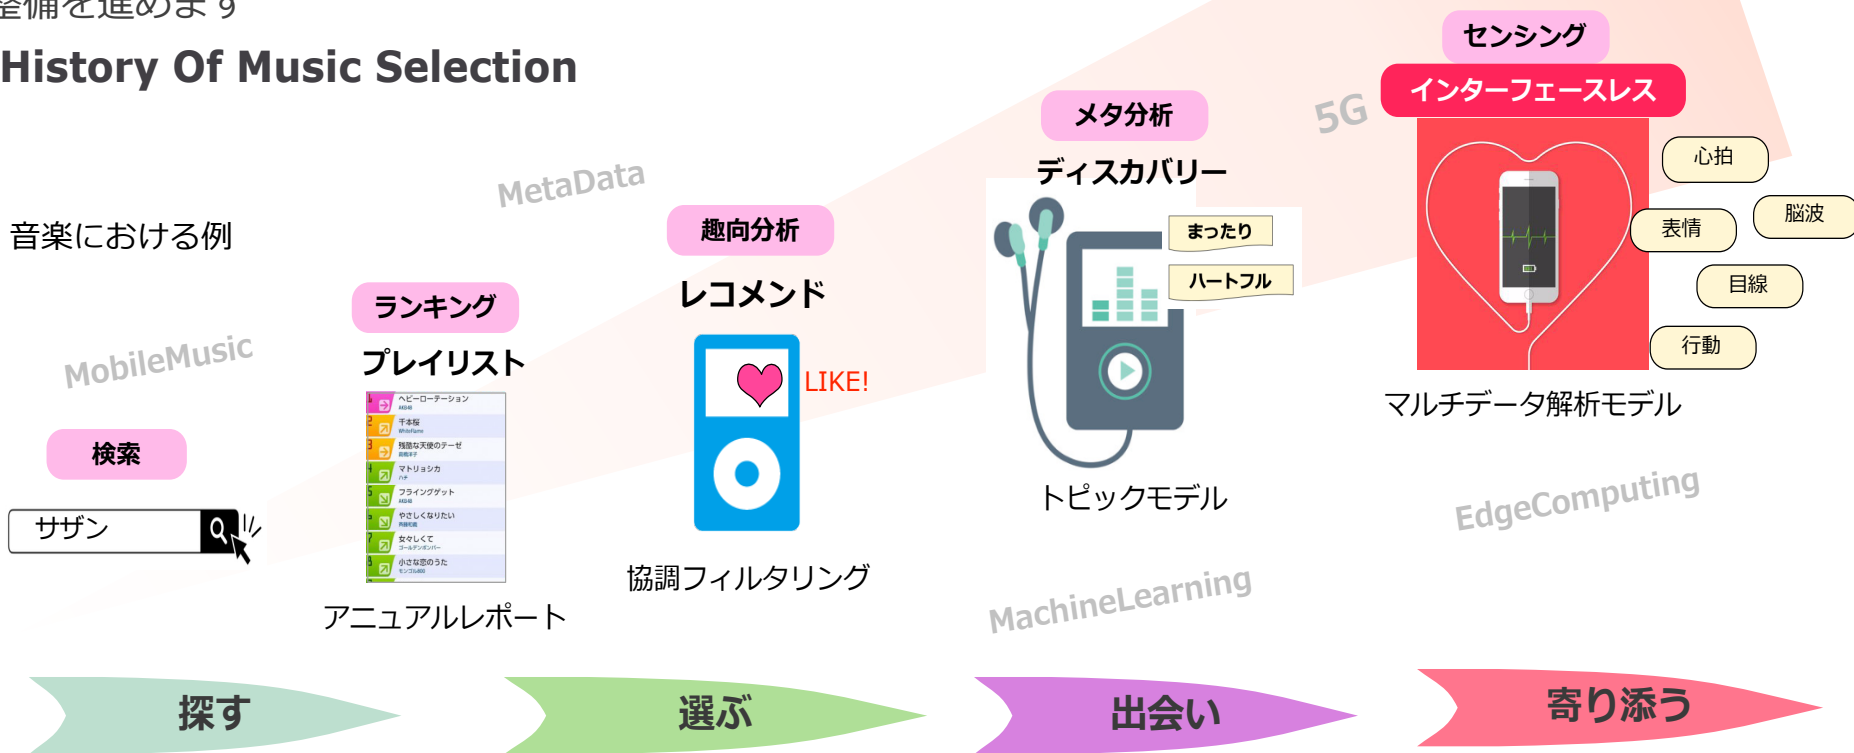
整備を進めます

History Of Music Selection

音楽における例

MobileMusic

検索

サザン

ランキング

プレイリスト

| | |
|---|---|
| 1 | ヘビーローテーション AKB48 |
| 2 | 千本桜 WhiteFlame |
| 3 | 残酷な天使のテーゼ 高橋洋子 |
| 4 | マトリョシカ ハチ |
| 5 | フライングゲット AKB48 |
| 6 | やさしくなりたい 斉藤和義 |
| 7 | 女々しくて ゴールデンボンバー |
| 8 | 小さな恋のうた モンゴル800 |

アニュアルレポート

MetaData

趣向分析

レコメンド

LIKE!

協調フィルタリング

メタ分析

ディスカバリー

まったり

ハートフル

トピックモデル

MachineLearning

5G

センシング

インターフェースレス

心拍

表情

脳波

目線

行動

マルチデータ解析モデル

EdgeComputing

探す

選ぶ

出会い

寄り添う